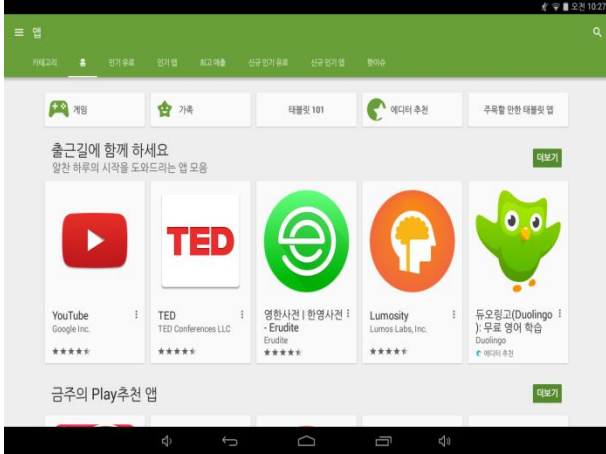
오전 10:27

앱

카테고리 인기 유료 인기 앱 최고 매출 신규 인기 유료 신규 인기 앱 향아수

게임

가족

태블릿 101

에디터 추천

주목할 만한 태블릿 앱

출근길에 함께 하세요
알찬 하루의 시작을 도와드리는 앱 모음

더보기

TED

YouTube
Google Inc.
★★★★★

TED
TED Conferences LLC
★★★★★

영한사전 | 한영사전 - Erudite
Erudite
★★★★★

Lumosity
Lumos Labs, Inc.
★★★★★

듀오링고(Duolingo): 무료 영어 학습
Duolingo
에디터 추천

금주의 Play추천 앱

더보기